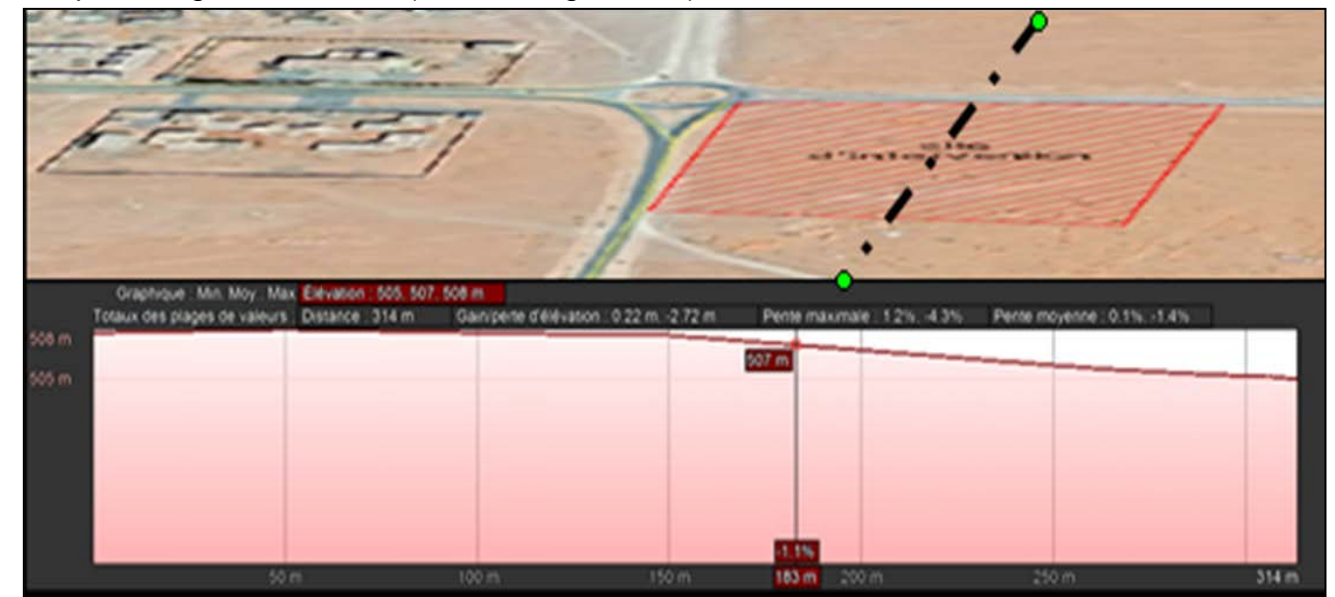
site d'intervention

Graphique : Min, Moy, Max Élévation : 505, 507, 508 m
Totaux des plages de valeurs : Distance : 314 m Gain/perte d'élévation : 0.22 m, -2.72 m Pente maximale : 1.2%, -4.3% Pente moyenne : 0.1%, -1.4%

508 m
505 m
507 m
-1.1%
50 m
100 m
150 m
183 m
200 m
250 m
314 m